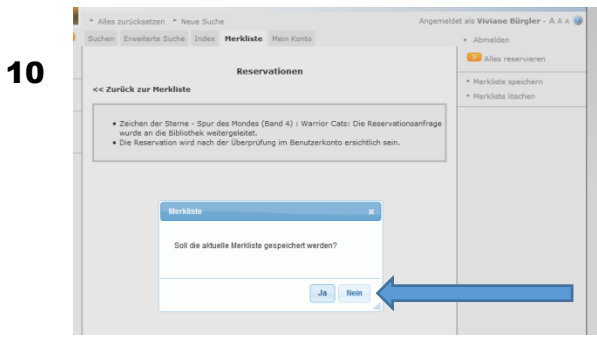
10

* Alles zurücksetzen * Neue Suche

Angemeldet als Viviane Bürgler - A A A

Suchen | Erweiterte Suche | Index | Merkliste | Mein Konto

* Abmelden

Alles reservieren

* Merkliste speichern
* Merkliste löschen

Reservationen

<< Zurück zur Merkliste

- Zeichen der Sterne - Spur des Mondes (Band 4) : Warrior Cats: Die Reservationsanfrage wurde an die Bibliothek weitergeleitet.
- Die Reservation wird nach der Überprüfung im Benutzerkonto ersichtlich sein.

Merkliste

×

Soll die aktuelle Merkliste gespeichert werden?

Ja | Nein